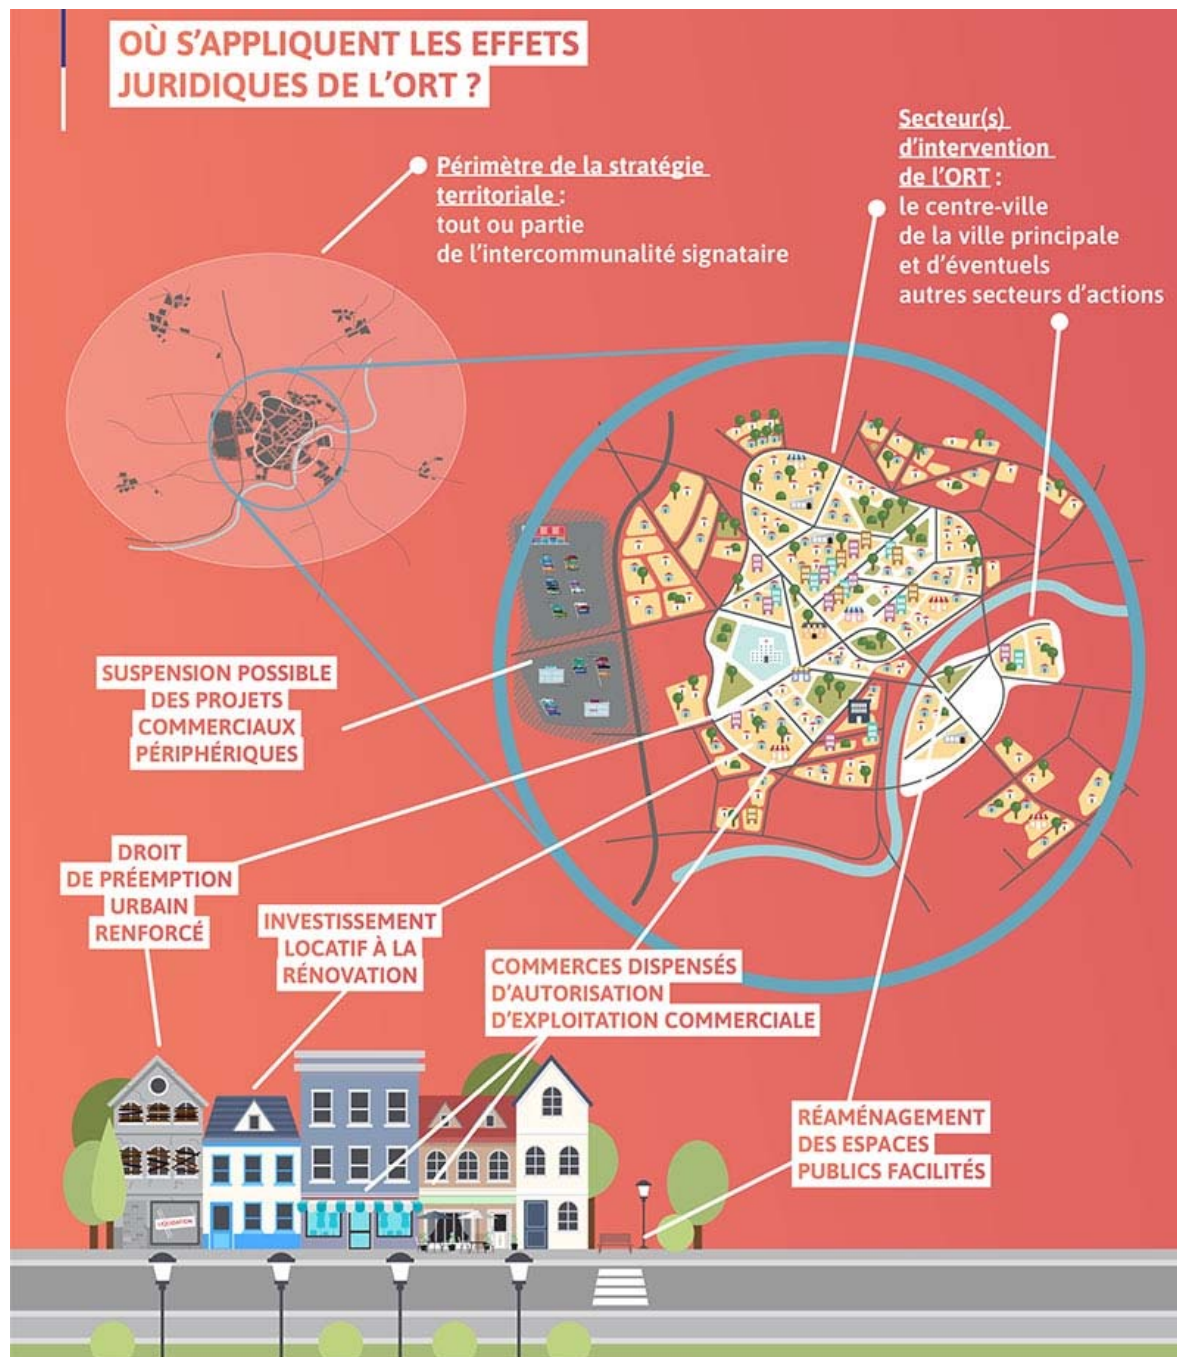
OÙ S'APPLIQUENT LES EFFETS JURIDIQUES DE L'ORT ?

Périmètre de la stratégie territoriale : tout ou partie de l'intercommunalité signataire

Secteur(s) d'intervention de l'ORT : le centre-ville de la ville principale et d'éventuels autres secteurs d'actions

SUSPENSION POSSIBLE DES PROJETS COMMERCIAUX PÉRIPHÉRIQUES

DROIT DE PRÉEMPTION URBAIN RENFORCÉ

INVESTISSEMENT LOCATIF À LA RÉNOVATION

COMMERCES DISPENSÉS D'AUTORISATION D'EXPLOITATION COMMERCIALE

RÉAMÉNAGEMENT DES ESPACES PUBLICS FACILITÉS

LIQUIDATION